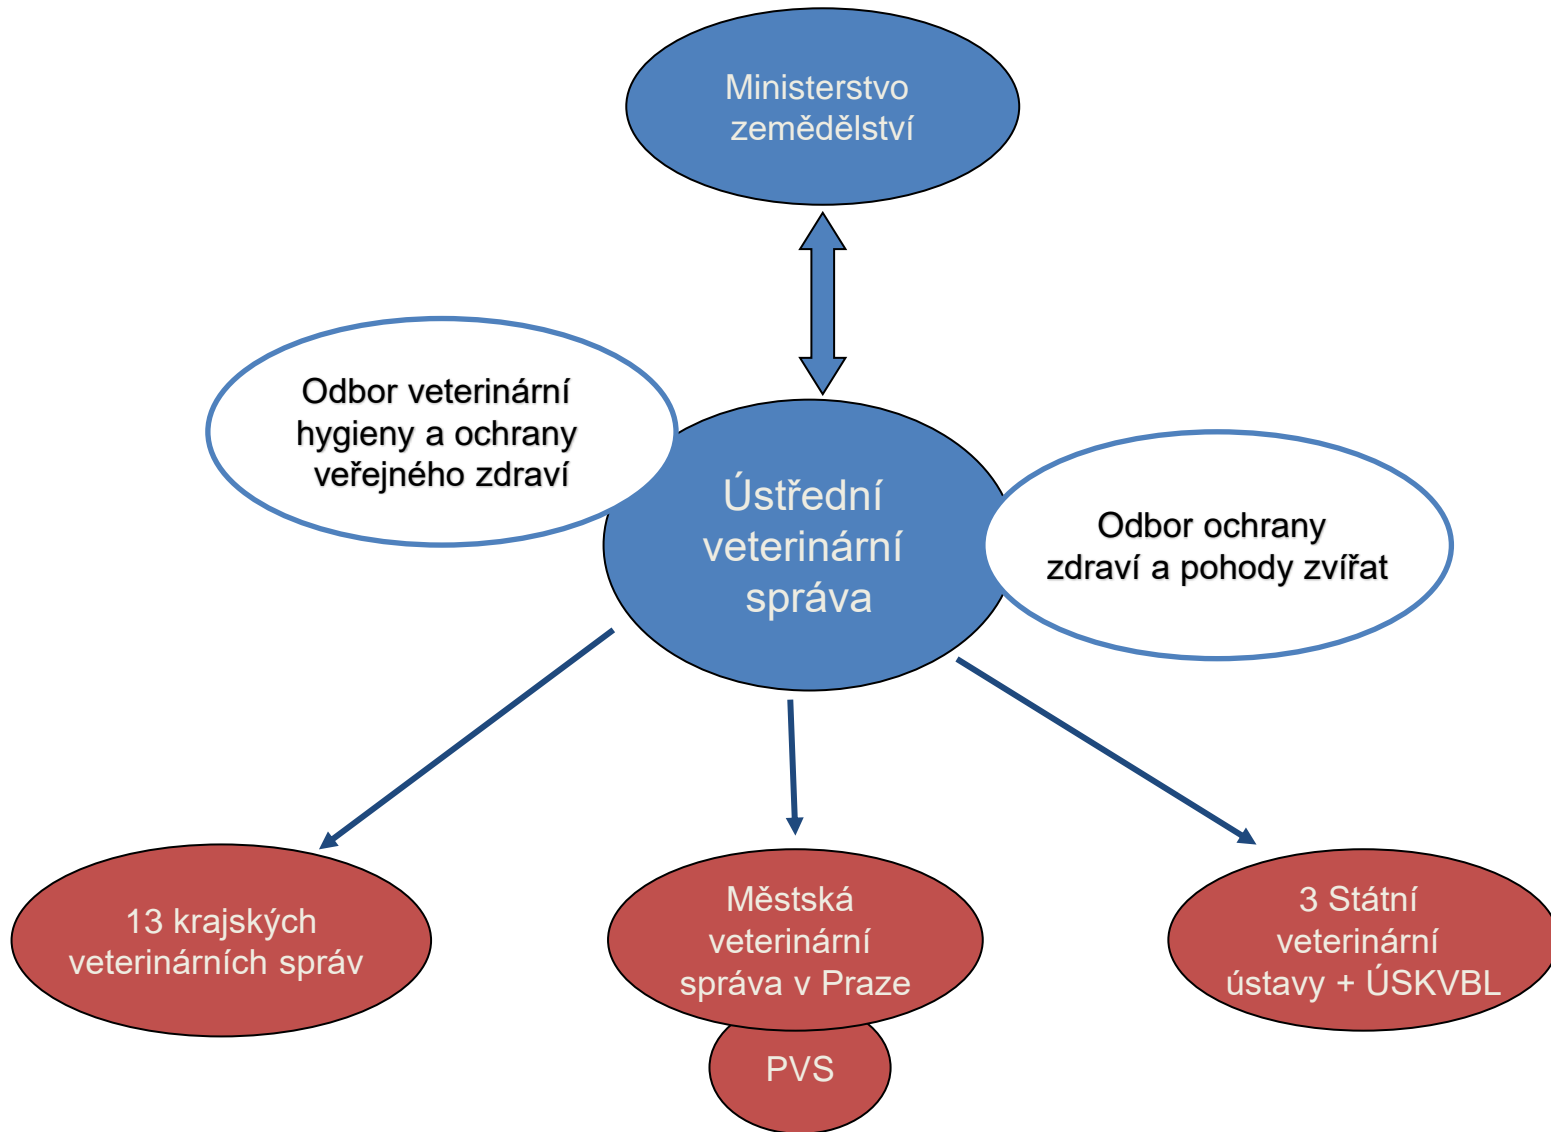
Ministerstvo zemědělství

Odbor veterinární hygieny a ochrany veřejného zdraví

Ústřední veterinární správa

Odbor ochrany zdraví a pohody zvířat

13 krajských veterinárních správ

Městská veterinární správa v Praze

PVS

3 Státní veterinární ústavy + ÚSKVBL